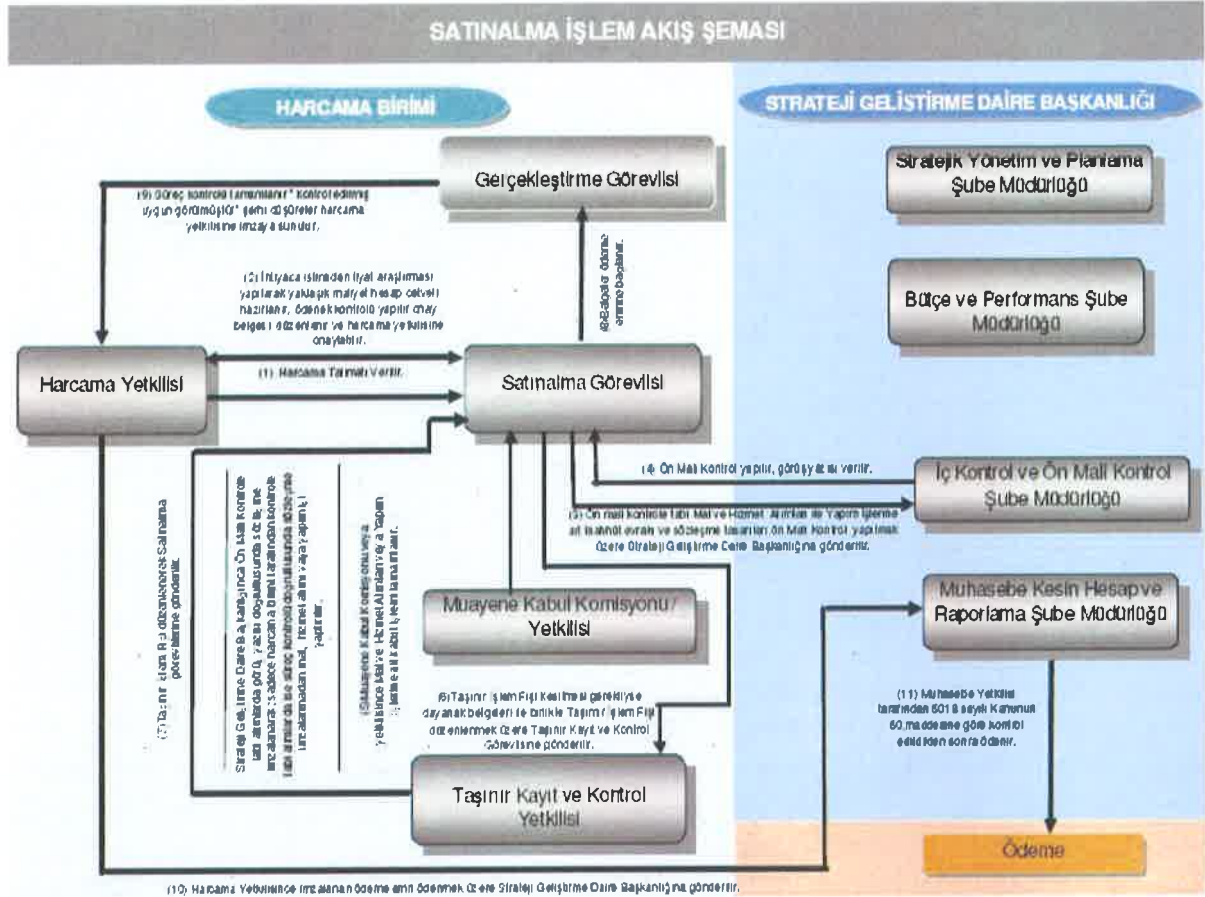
SATINALMA İŞLEM AKIŞ ŞEMASI

HARCAMA BİRİMİ

STRATEJİ GELİŞTİRME DAİRE BAŞKANLIĞI

Gerçekleştirme Görevlisi

(9) Süreç kontrolü tamamlanır " Kontrol edilmiş uygun görülmüştür" şerhi düşülerek harcama yetkilisine imzaya sunulur.

(8) Belgeler ödeme emrine bağlanır.

Stratejik Yönetim ve Planlama Şube Müdürlüğü

(2) İhtiyaca istinaden fiyat araştırması yapılarak yaklaşık maliyet hesap cetveli hazırlanır, ödenek kontrolü yapılır onay belgesi düzenlenir ve harcama yetkilisine onaylatılır.

Bütçe ve Performans Şube Müdürlüğü

Harcama Yetkilisi

(1) Harcama Talimatı Verilir.

Satınalma Görevlisi

(4) Ön Mali Kontrol yapılır, görüş yazısı verilir.

İç Kontrol ve Ön Mali Kontrol Şube Müdürlüğü

(3) Ön mali kontrole tabi Mal ve Hizmet Alımları ile Yapım işlerine ait taahhüt evrakı ve sözleşme tasarıları Ön Mali Kontrol yapılmak üzere Strateji Geliştirme Daire Başkanlığına gönderilir.

(7) Taşınır işlem fişi düzenlenerek Satınalma görevlisine gönderilir.

Strateji Geliştirme Daire Başkanlığınca Ön Mali Kontrol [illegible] sadece harcama birimi tarafından kontrol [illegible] süreç kontrolü doğrultusunda gözden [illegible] mal, hizmet alımı veya yapım işi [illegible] yapılır.

(5) Muayene Kabul Komisyonu veya yetkilisince Mal ve Hizmet Alımları ve Yapım İşlerine ait kabul işlemleri tamamlanır.

Muayene Kabul Komisyonu / Yetkilisi

Muhasebe Kesin Hesap ve Raporlama Şube Müdürlüğü

(6) Taşınır İşlem Fişi Kesilmesi gerekiyorsa dayanak belgeleri ile birlikte Taşınır İşlem Fişi düzenlenmek üzere Taşınır Kayıt ve Kontrol Görevlisine gönderilir.

(11) Muhasebe Yetkilisi tarafından 5018 sayılı Kanunun 60.maddesine göre kontrol edildikten sonra ödenir.

Taşınır Kayıt ve Kontrol Yetkilisi

Ödeme

(10) Harcama Yetkilisince imzalanan ödeme emri ödenmek üzere Strateji Geliştirme Daire Başkanlığına gönderilir.